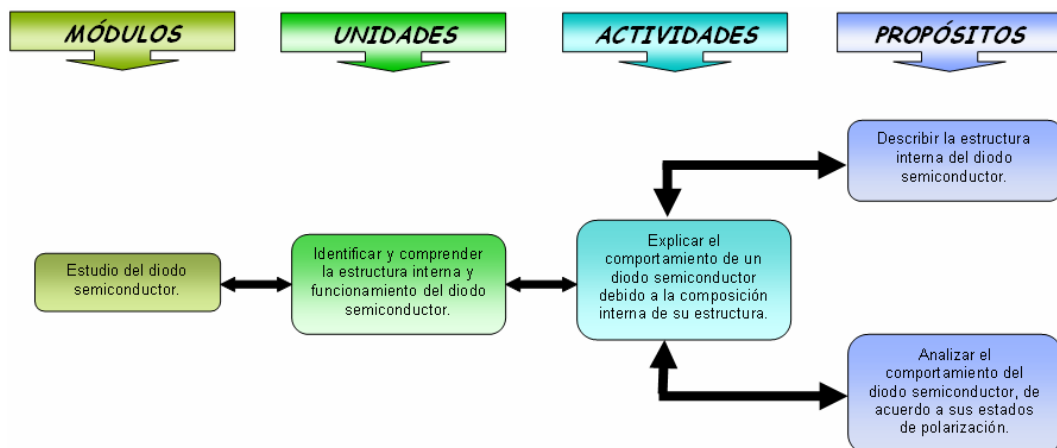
MÓDULOS

UNIDADES

ACTIVIDADES

PROPÓSITOS

Describir la estructura interna del diodo semiconductor.

Estudio del diodo semiconductor.

Identificar y comprender la estructura interna y funcionamiento del diodo semiconductor.

Explicar el comportamiento de un diodo semiconductor debido a la composición interna de su estructura.

Analizar el comportamiento del diodo semiconductor, de acuerdo a sus estados de polarización.